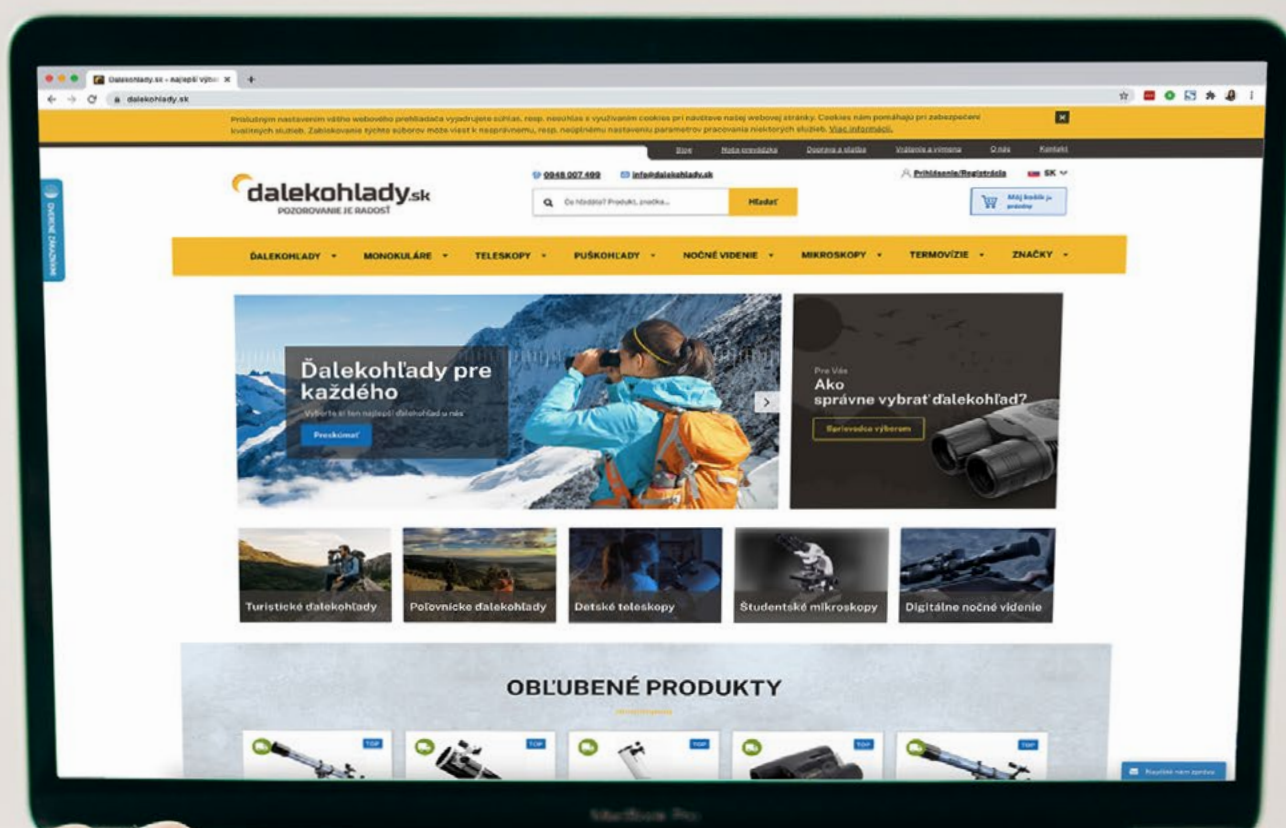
Dalekohlady.sk - najlepší výber ×

dalekohlady.sk

Príslušným nastavením vášho webového prehliadača vyjadrujete súhlas, resp. nesúhlas s využívaním cookies pri návšteve našej webovej stránky. Cookies nám pomáhajú pri zabezpečení kvalitných služieb. Zablokovanie týchto súborov môže viesť k nesprávnemu, resp. neúplnému nastaveniu parametrov pracovania niektorých služieb. Viac informácií.

Blog Naša prevádzka Doprava a platba Vrátenie a výmena O nás Kontakt

dalekohlady.sk
POZOROVANIE JE RADOSŤ

0948 007 499 info@dalekohlady.sk

Čo hľadáte? Produkt, značka... Hľadať

Prihlásenie/Registrácia SK

Môj košík je prázdny

OVERENÉ ZÁKAZNÍKMI

ĎALEKOHĽADY MONOKULÁRE TELESKOPY PUŠKOHĽADY NOČNÉ VIDENIE MIKROSKOPY TERMOVÍZIE ZNAČKY

Ďalekohľady pre každého
Vyberte si ten najlepší ďalekohľad u nás
Preskúmať

Pre Vás
Ako správne vybrať ďalekohľad?
Sprievodca výberom

Turistické ďalekohľady
Poľovnícke ďalekohľady
Detské teleskopy
Študentské mikroskopy
Digitálne nočné videnie

OBĽÚBENÉ PRODUKTY

TOP TOP TOP TOP TOP

Napíšte nám správu

MacBook Pro